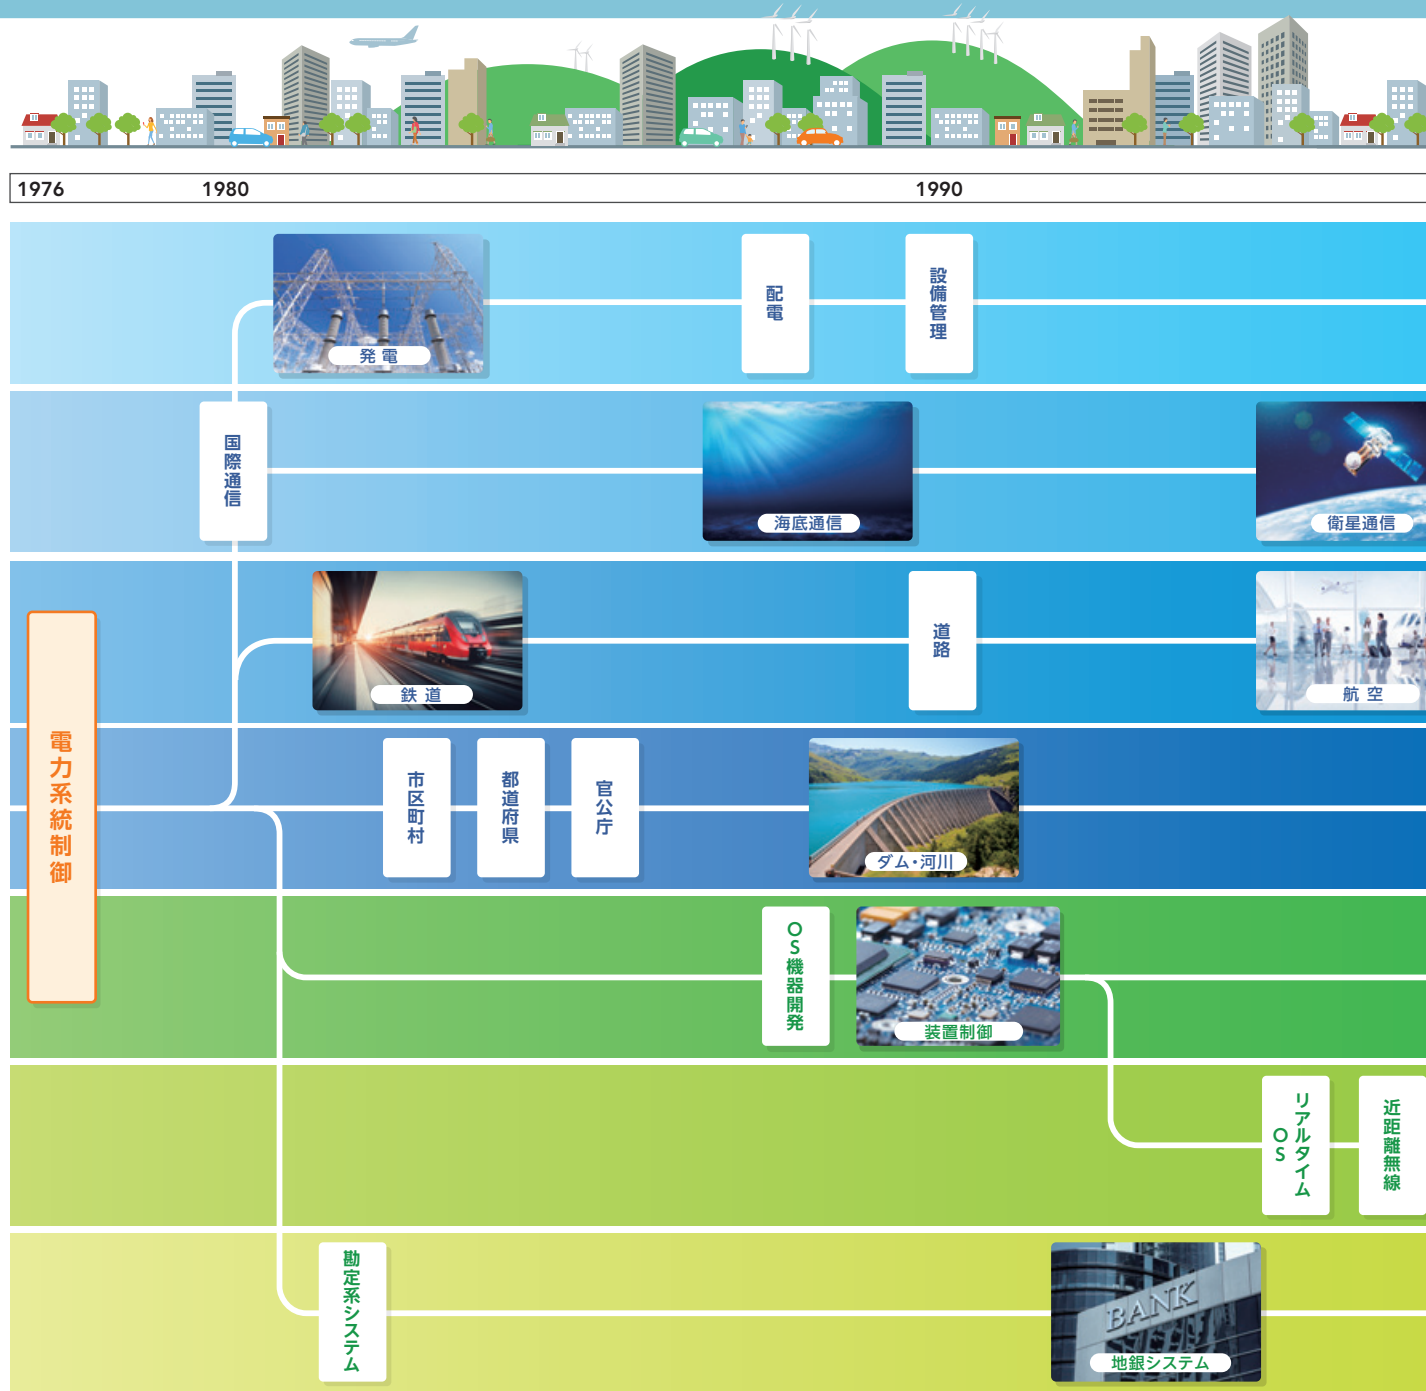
1976
1980
1990

発電

配電

設備管理

国際通信

海底通信

衛星通信

鉄道

道路

航空

電力系統制御

市区町村

都道府県

官公庁

ダム・河川

OS機器開発

装置制御

リアルタイムOS

近距離無線

勘定系システム

BANK

地銀システム